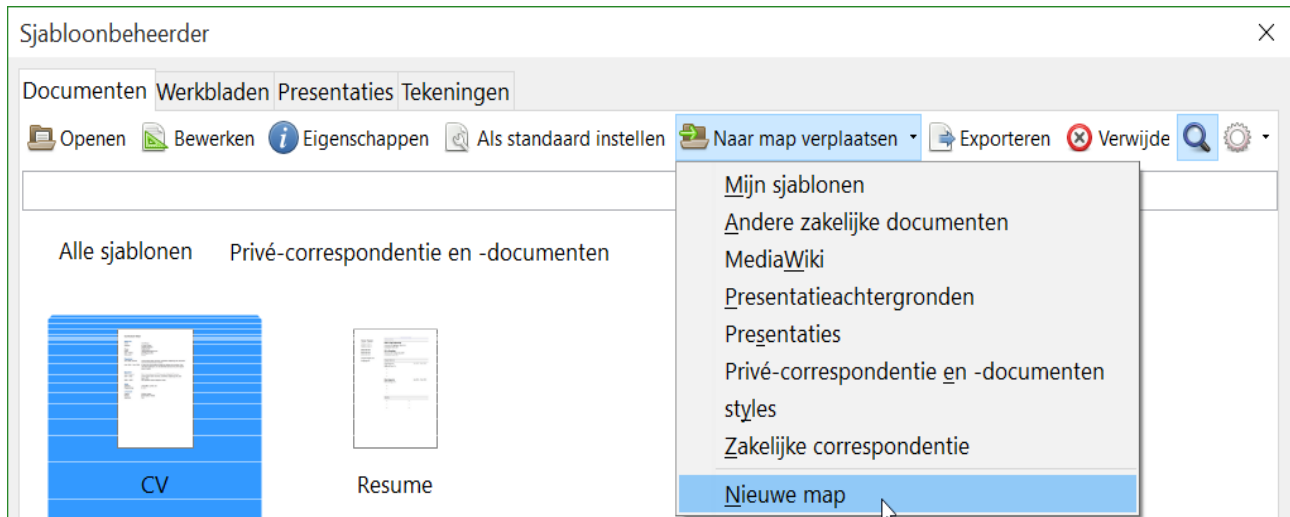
Sjabloonbeheerder

Documenten Werkbladen Presentaties Tekeningen

Openen Bewerken Eigenschappen Als standaard instellen Naar map verplaatsen Exporteren Verwijde

Mijn sjablonen
Andere zakelijke documenten
MediaWiki
Presentatieachtergronden
Presentaties
Privé-correspondentie en -documenten
styles
Zakelijke correspondentie
Nieuwe map

Alle sjablonen Privé-correspondentie en -documenten

CV

Resume